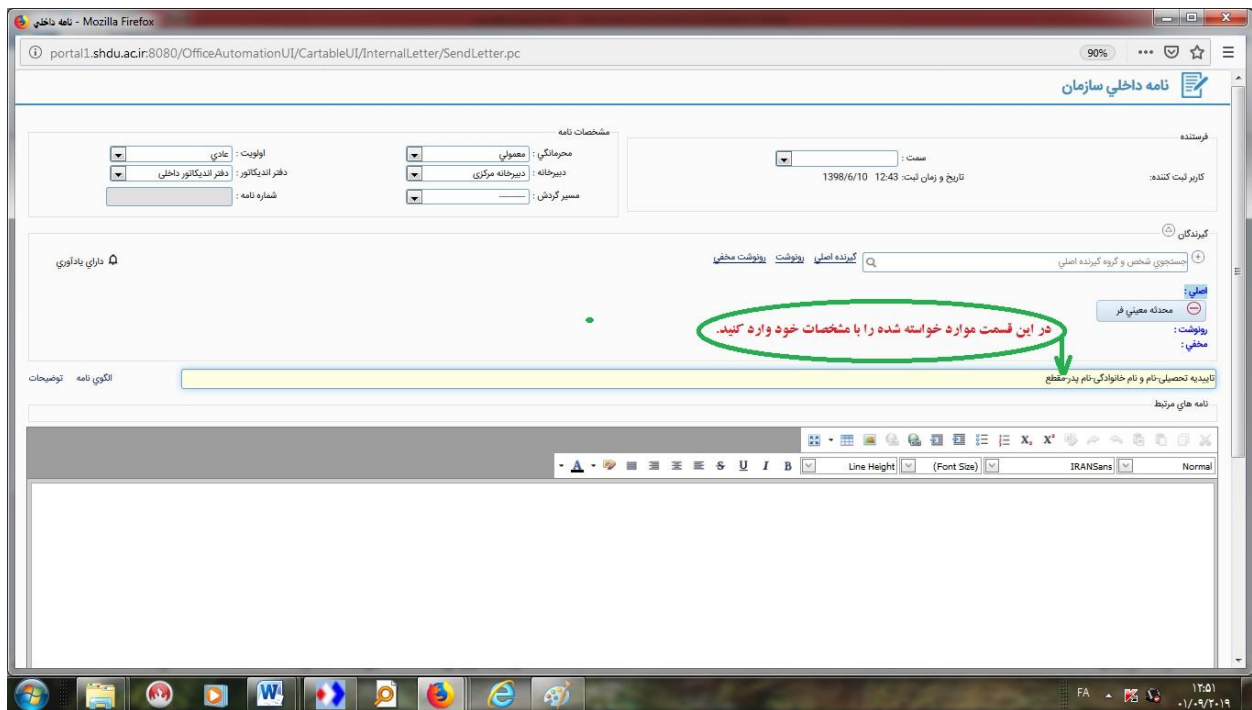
نامه داخلي - Mozilla Firefox

portal1.shdu.ac.ir:8080/OfficeAutomationUI/CartableUI/InternalLetter/SendLetter.pc

90%

نامه داخلي سازمان

فرستنده

سمت :

کاربر ثبت کننده:

تاریخ و زمان ثبت: 1398/6/10 12:43

مشخصات نامه

محرمانگي : معمولي

دبیرخانه : دبیرخانه مرکزی

مسیر گردش : ———

اولویت : عادي

دفتر اندیکاتور : دفتر اندیکاتور داخلي

شماره نامه :

گیرندگان

جستجوي شخص و گروه گیرنده اصلي

گیرنده اصلي رونوشت رونوشت مخفي

داراي یادآوري

اصلي :

محدثه معيني فر

رونوشت :

مخفي :

در این قسمت موارد خواسته شده را با مشخصات خود وارد کنید.

تاییدیه تحصیلی-نام و نام خانوادگی-نام پدر-مقطع

الگوي نامه توضیحات

نامه هاي مرتبط

Line Height (Font Size) IRANSans Normal

FA ۱۲:۵۱ ۰۱/۰۹/۲۰۱۹